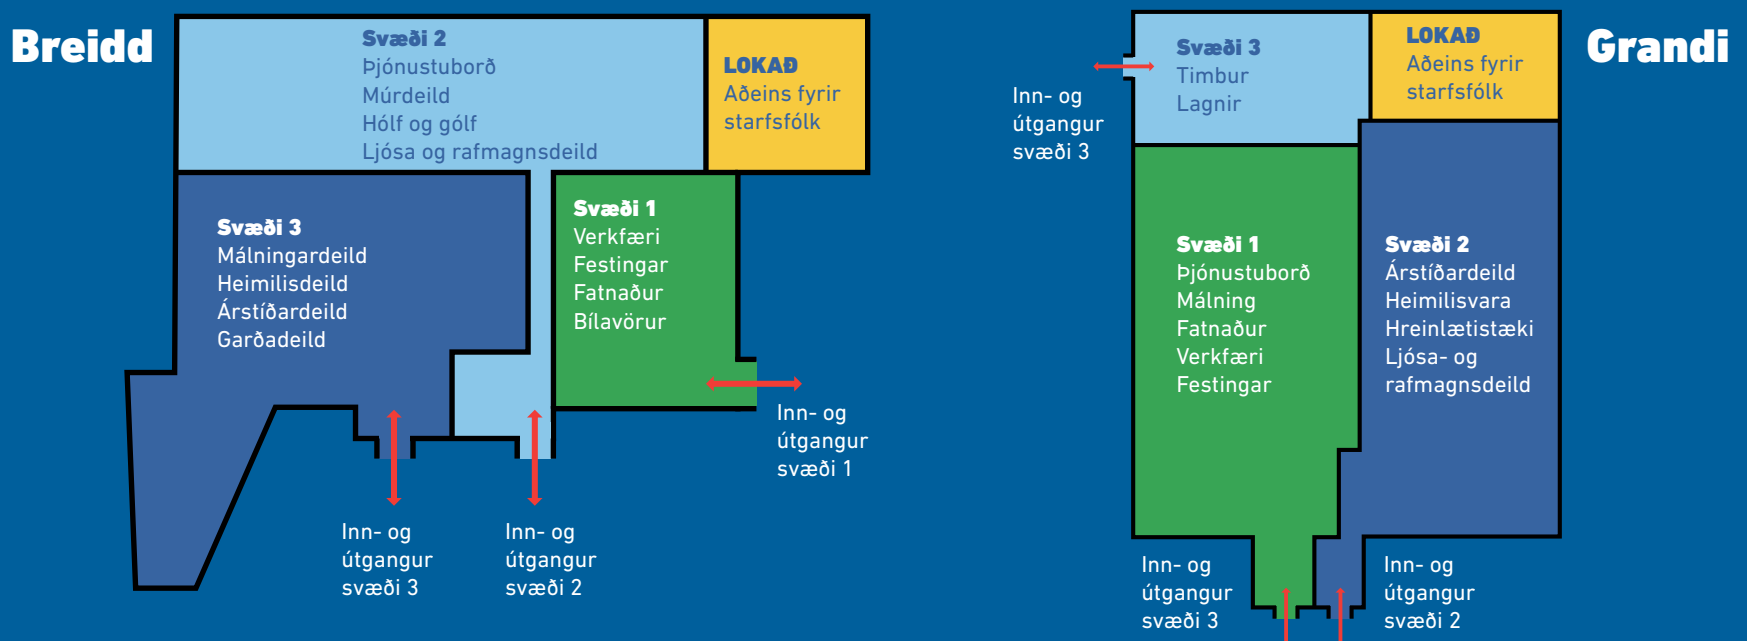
Breidd

Svæði 2
Þjónustuborð
Múrdeild
Hólf og gólf
Ljósa og rafmagnsdeild

LOKAÐ
Aðeins fyrir starfsfólk

Svæði 3
Málningardeild
Heimilisdeild
Árstíðardeild
Garðadeild

Svæði 1
Verkfæri
Festingar
Fatnaður
Bílavörur

Inn- og útgangur svæði 1

Inn- og útgangur svæði 3

Inn- og útgangur svæði 2

Grandi

Inn- og útgangur svæði 3

Svæði 3
Timbur
Lagnir

LOKAÐ
Aðeins fyrir starfsfólk

Svæði 1
Þjónustuborð
Málning
Fatnaður
Verkfæri
Festingar

Svæði 2
Árstíðardeild
Heimilisvara
Hreinlætistæki
Ljósa- og rafmagnsdeild

Inn- og útgangur svæði 3

Inn- og útgangur svæði 2